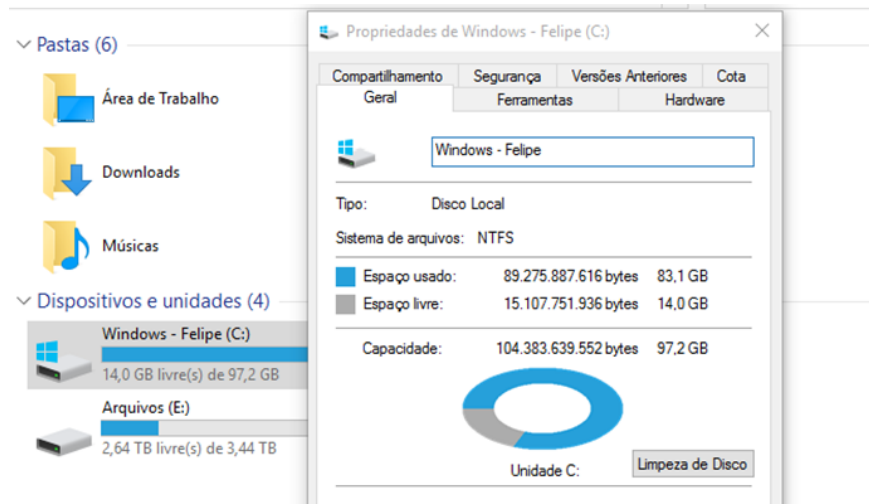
Pastas (6)

Área de Trabalho

Downloads

Músicas

Dispositivos e unidades (4)

Windows - Felipe (C:)
14,0 GB livre(s) de 97,2 GB

Arquivos (E:)
2,64 TB livre(s) de 3,44 TB

Propriedades de Windows - Felipe (C:)

Compartilhamento | Segurança | Versões Anteriores | Cota
Geral | Ferramentas | Hardware

Windows - Felipe

Tipo: Disco Local

Sistema de arquivos: NTFS

Espaço usado: 89.275.887.616 bytes 83,1 GB

Espaço livre: 15.107.751.936 bytes 14,0 GB

Capacidade: 104.383.639.552 bytes 97,2 GB

Unidade C:

Limpeza de Disco